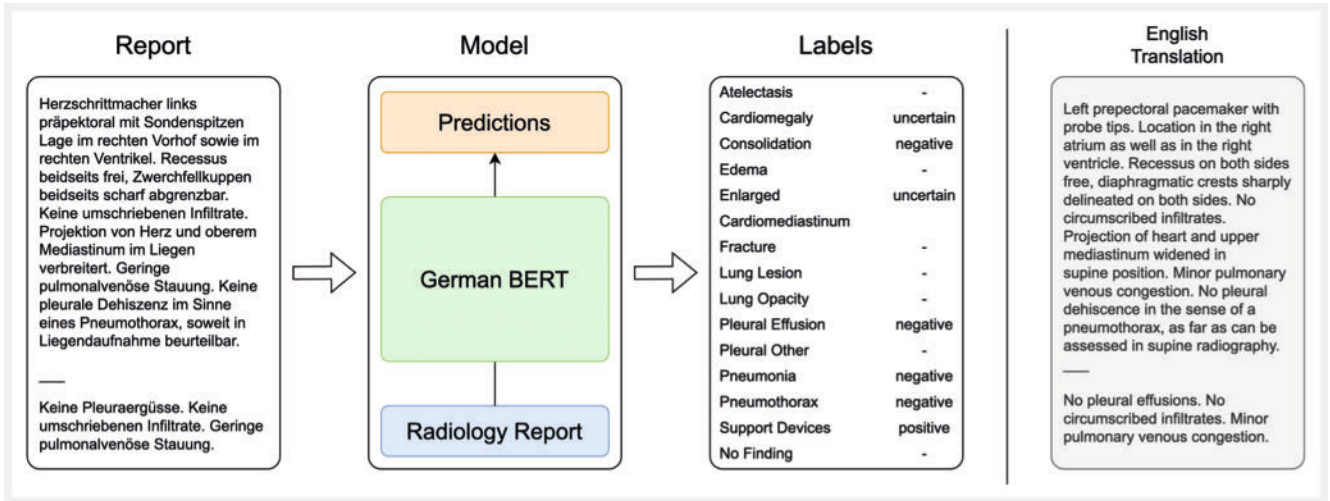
Report

Herzschrittmacher links präpektoral mit Sondenspitzen Lage im rechten Vorhof sowie im rechten Ventrikel. Recessus beidseits frei, Zwerchfellkuppen beidseits scharf abgrenzbar. Keine umschriebenen Infiltrate. Projektion von Herz und oberem Mediastinum im Liegen verbreitert. Geringe pulmonalvenöse Stauung. Keine pleurale Dehiszenz im Sinne eines Pneumothorax, soweit in Liegendaufnahme beurteilbar.

—

Keine Pleuraergüsse. Keine umschriebenen Infiltrate. Geringe pulmonalvenöse Stauung.

Model

Predictions

German BERT

Radiology Report

Labels

| | |
|---|---|
| Atelectasis | - |
| Cardiomegaly | uncertain |
| Consolidation | negative |
| Edema | - |
| Enlarged Cardiomediastinum | uncertain |
| Fracture | - |
| Lung Lesion | - |
| Lung Opacity | - |
| Pleural Effusion | negative |
| Pleural Other | - |
| Pneumonia | negative |
| Pneumothorax | negative |
| Support Devices | positive |
| No Finding | - |

English Translation

Left prepectoral pacemaker with probe tips. Location in the right atrium as well as in the right ventricle. Recessus on both sides free, diaphragmatic crests sharply delineated on both sides. No circumscribed infiltrates. Projection of heart and upper mediastinum widened in supine position. Minor pulmonary venous congestion. No pleural dehiscence in the sense of a pneumothorax, as far as can be assessed in supine radiography.

—

No pleural effusions. No circumscribed infiltrates. Minor pulmonary venous congestion.